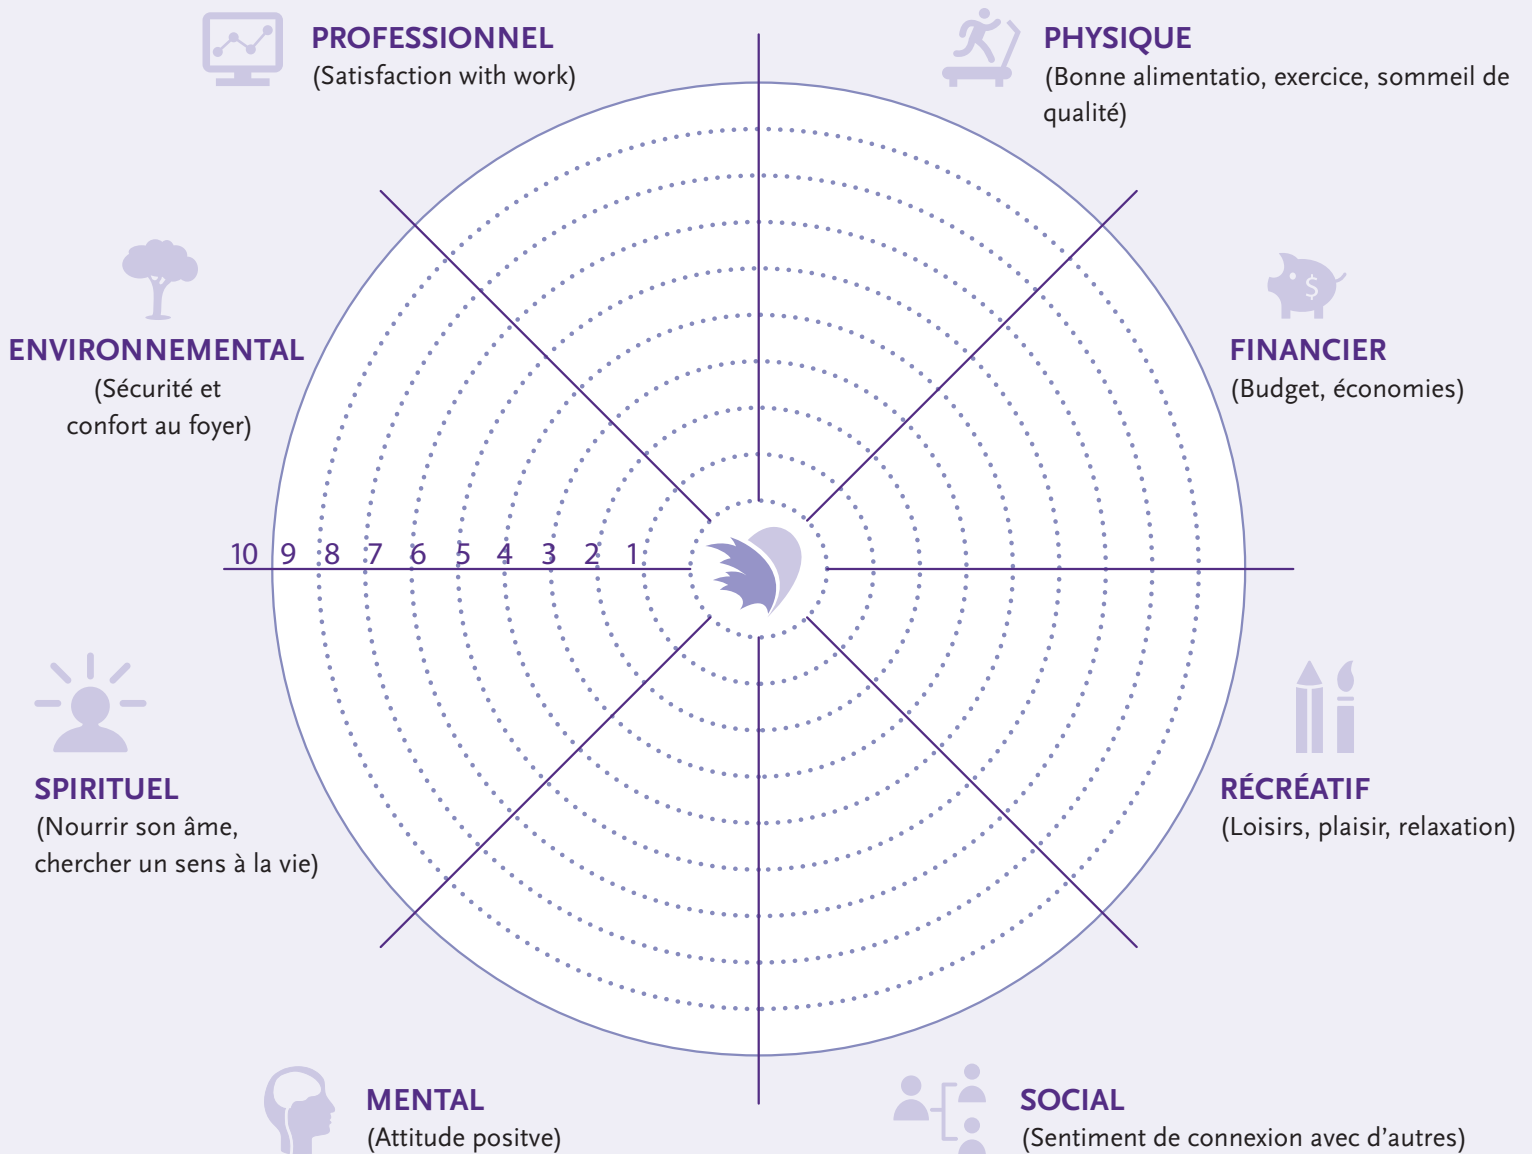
PROFESSIONNEL
(Satisfaction with work)

PHYSIQUE
(Bonne alimentatio, exercice, sommeil de qualité)

ENVIRONNEMENTAL
(Sécurité et confort au foyer)

FINANCIER
(Budget, économies)

10 9 8 7 6 5 4 3 2 1

SPIRITUEL
(Nourrir son âme, chercher un sens à la vie)

RÉCRÉATIF
(Loisirs, plaisir, relaxation)

MENTAL
(Attitude positve)

SOCIAL
(Sentiment de connexion avec d'autres)